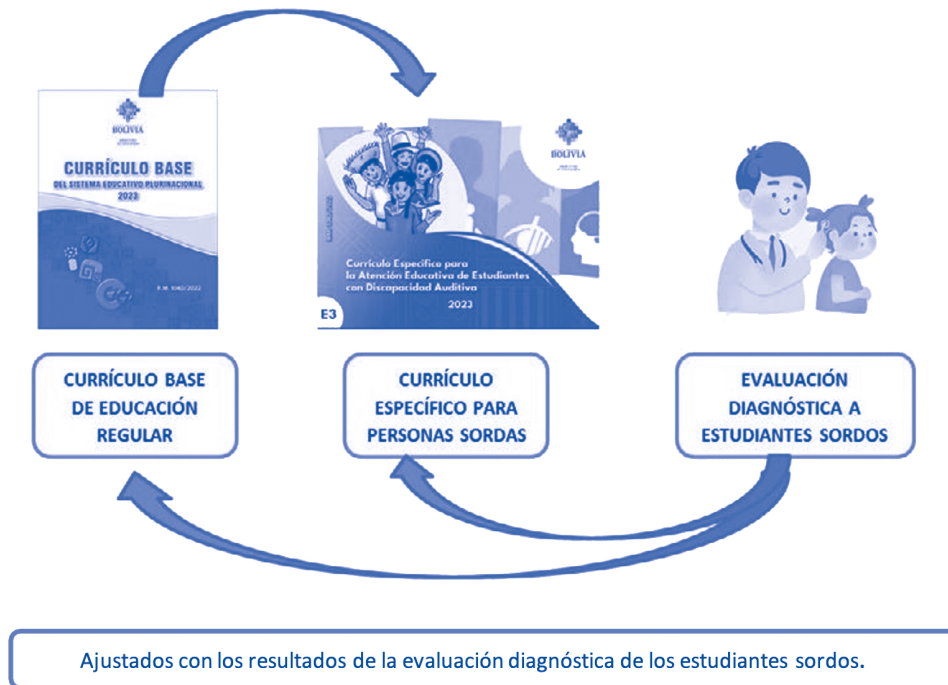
BOLIVIA

CURRÍCULO BASE
DEL SISTEMA EDUCATIVO PLURINACIONAL
2023

R.M. 0140/2022

BOLIVIA

Currículo Específico para la Atención Educativa de Estudiantes con Discapacidad Auditiva

2023

E3

CURRÍCULO BASE DE EDUCACIÓN REGULAR

CURRÍCULO ESPECÍFICO PARA PERSONAS SORDAS

EVALUACIÓN DIAGNÓSTICA A ESTUDIANTES SORDOS

Ajustados con los resultados de la evaluación diagnóstica de los estudiantes sordos.